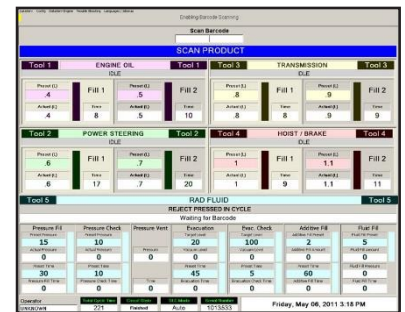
Enabling Barcode Scanning

Scan Barcode

SCAN PRODUCT

Tool 1 ENGINE OIL Tool 1
IDLE

Preset (L) .4 Fill 1 Preset (L) .5 Fill 2
Actual (L) .4 Time 8 Actual (L) .5 Time 10

Tool 3 TRANSMISSION Tool 3
IDLE

Preset (L) .8 Fill 1 Preset (L) .9 Fill 2
Actual (L) .8 Time 8 Actual (L) .9 Time 9

Tool 2 POWER STEERING Tool 2
IDLE

Preset (L) .6 Fill 1 Preset (L) .7 Fill 2
Actual (L) .6 Time 17 Actual (L) .7 Time 20

Tool 4 HOIST / BRAKE Tool 4
IDLE

Preset (L) 1 Fill 1 Preset (L) 1.1 Fill 2
Actual (L) 1 Time 9 Actual (L) 1.1 Time 11

Tool 5 RAD FLUID Tool 5
REJECT PRESSED IN CYCLE
Waiting for Barcode

| Pressure Fill | Pressure Check | Pressure Vent | Evacuation | Evac. Check | Additive Fill | Fluid Fill |
|---|---|---|---|---|---|---|
| 15 | 10 | | 20 | 100 | 2 | 5 |
| 0 | 0 | 0 | 0 | 0 | 0 | 0 |
| 30 | 10 | | 45 | 5 | 60 | |
| 0 | 0 | 0 | 0 | 0 | 0 | 0 |

Operator UNKNOWN 221 Finished Auto 1013333

Friday, May 06, 2011 3:18 PM